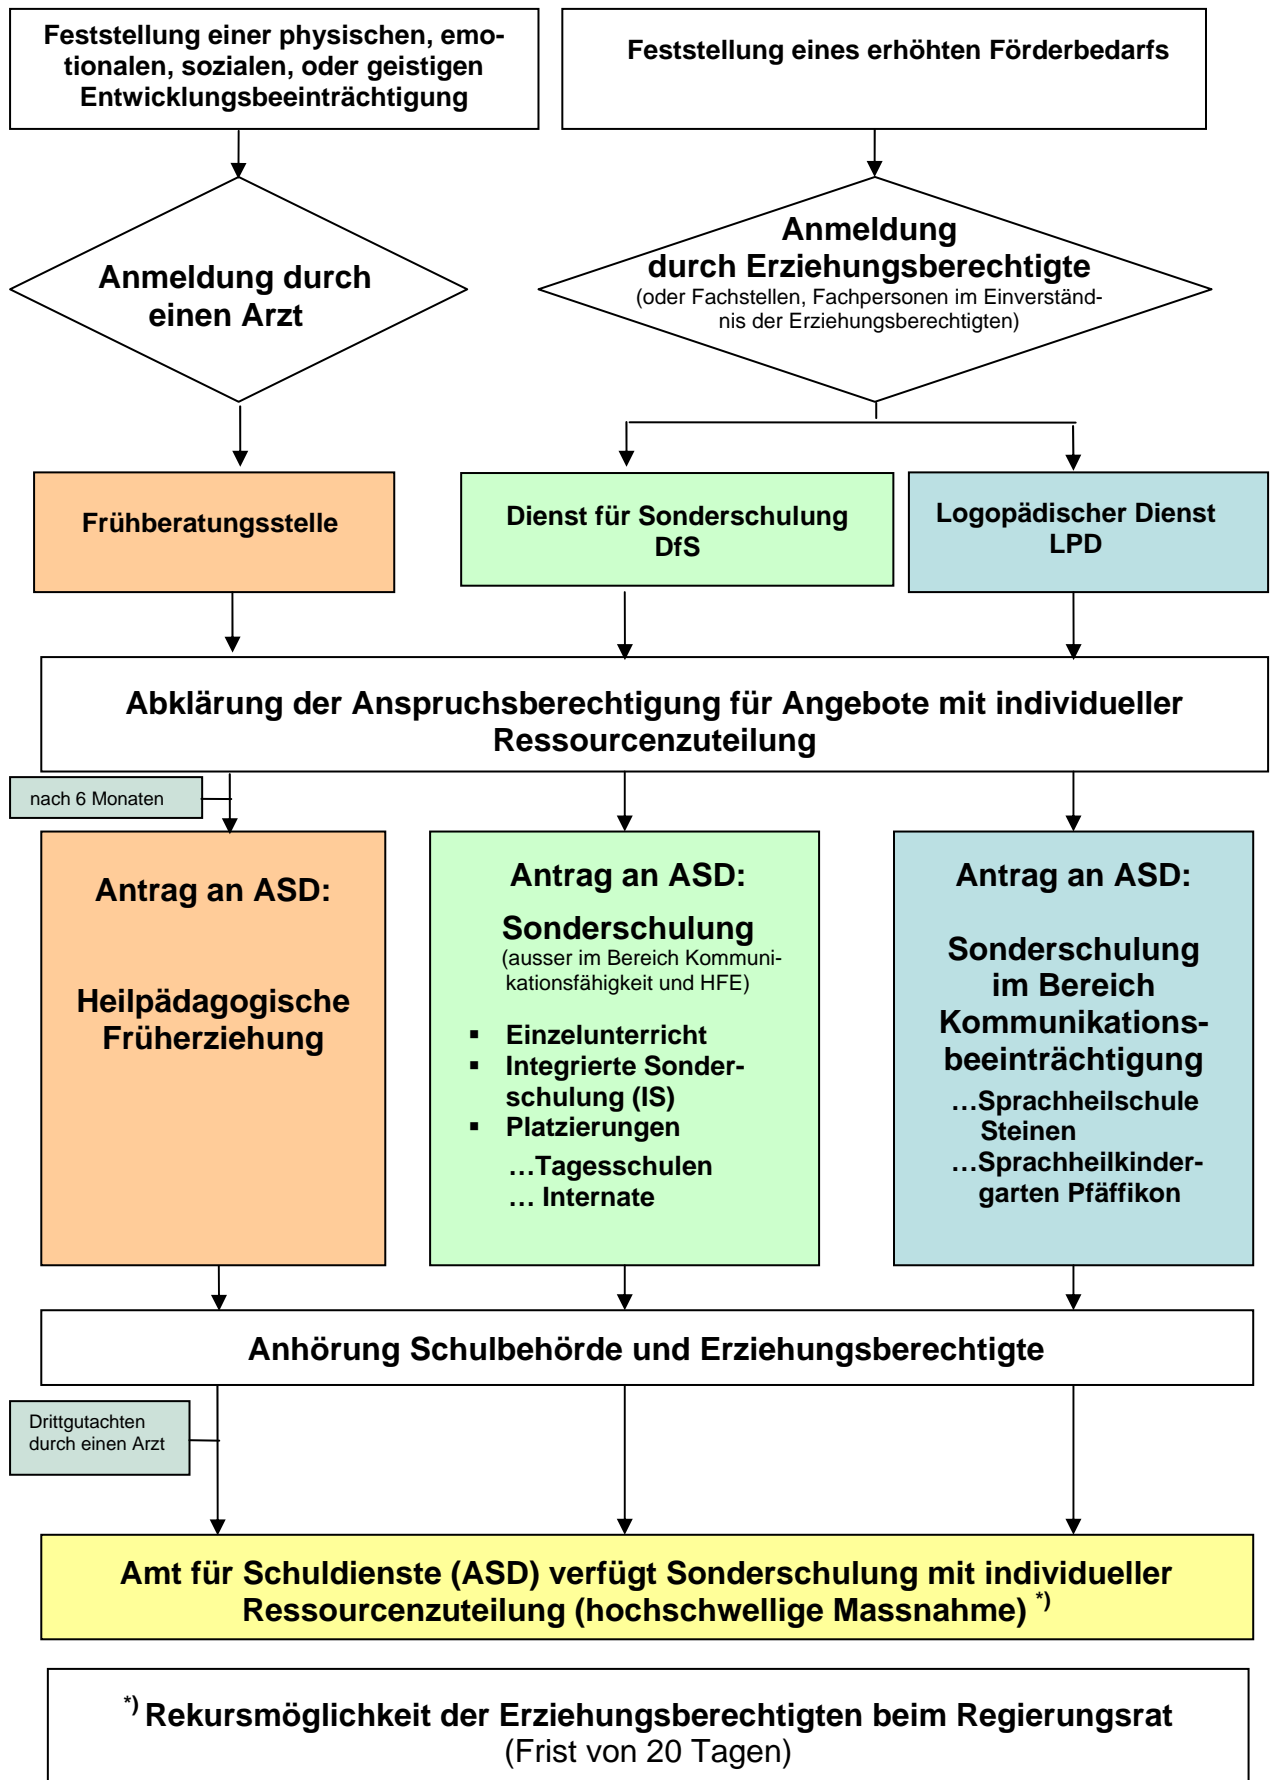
Feststellung einer physischen, emotionalen, sozialen, oder geistigen Entwicklungsbeeinträchtigung

Feststellung eines erhöhten Förderbedarfs

Anmeldung durch einen Arzt

Anmeldung durch Erziehungsberechtigte
(oder Fachstellen, Fachpersonen im Einverständnis der Erziehungsberechtigten)

Frühberatungsstelle

Dienst für Sonderschulung DfS

Logopädischer Dienst LPD

Abklärung der Anspruchsberechtigung für Angebote mit individueller Ressourcenzuteilung

nach 6 Monaten

Antrag an ASD:

Heilpädagogische Früherziehung

Antrag an ASD:

Sonderschulung
(ausser im Bereich Kommunikationsfähigkeit und HFE)

- Einzelunterricht
- Integrierte Sonderschulung (IS)
- Platzierungen

…Tagesschulen
… Internate

Antrag an ASD:

Sonderschulung im Bereich Kommunikationsbeeinträchtigung
…Sprachheilschule Steinen
…Sprachheilkindergarten Pfäffikon

Anhörung Schulbehörde und Erziehungsberechtigte

Drittgutachten durch einen Arzt

Amt für Schuldienste (ASD) verfügt Sonderschulung mit individueller Ressourcenzuteilung (hochschwellige Massnahme) $^{*)}$

$^{*)}$ Rekursmöglichkeit der Erziehungsberechtigten beim Regierungsrat
(Frist von 20 Tagen)